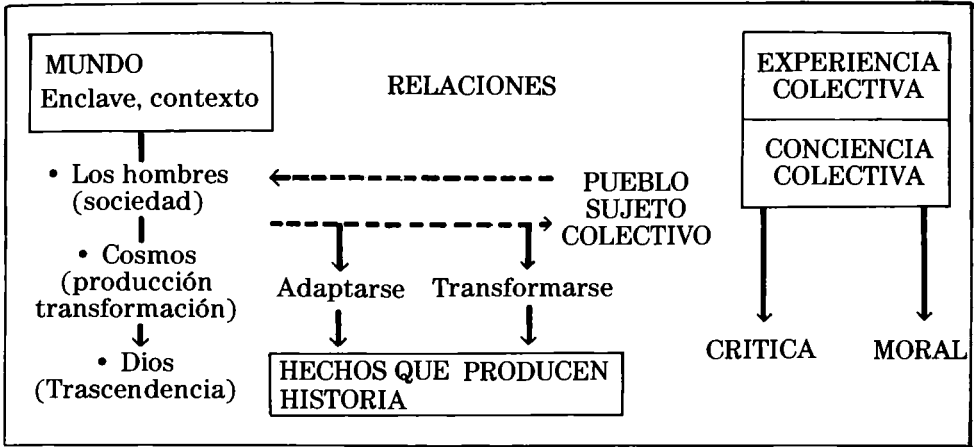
MUNDO
Enclave, contexto

RELACIONES

EXPERIENCIA COLECTIVA

CONCIENCIA COLECTIVA

• Los hombres (sociedad)

PUEBLO SUJETO COLECTIVO

• Cosmos (producción transformación)

Adaptarse

Transformarse

• Dios (Trascendencia)

HECHOS QUE PRODUCEN HISTORIA

CRITICA

MORAL